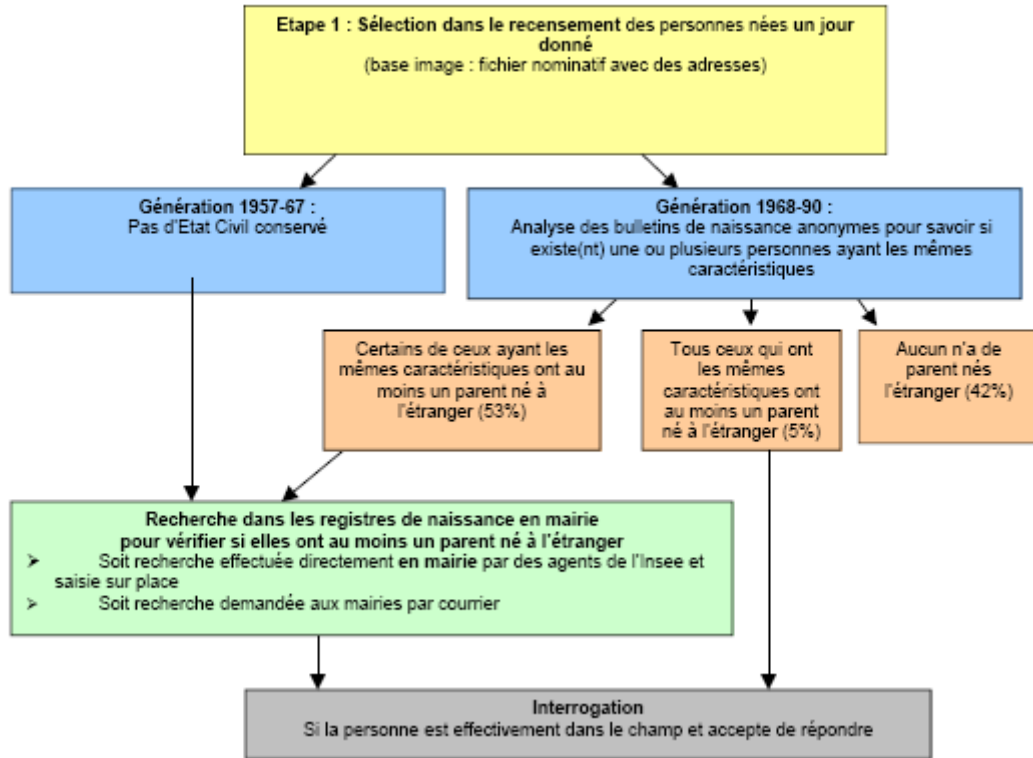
Etape 1 : Sélection dans le recensement des personnes nées un jour donné
(base image : fichier nominatif avec des adresses)

Génération 1957-67 :
Pas d'Etat Civil conservé

Génération 1968-90 :
Analyse des bulletins de naissance anonymes pour savoir si existe(nt) une ou plusieurs personnes ayant les mêmes caractéristiques

Certains de ceux ayant les mêmes caractéristiques ont au moins un parent né à l'étranger (53%)

Tous ceux qui ont les mêmes caractéristiques ont au moins un parent né à l'étranger (5%)

Aucun n'a de parent nés l'étranger (42%)

Recherche dans les registres de naissance en mairie pour vérifier si elles ont au moins un parent né à l'étranger
➢ Soit recherche effectuée directement en mairie par des agents de l'Insee et saisie sur place
➢ Soit recherche demandée aux mairies par courrier

Interrogation
Si la personne est effectivement dans le champ et accepte de répondre